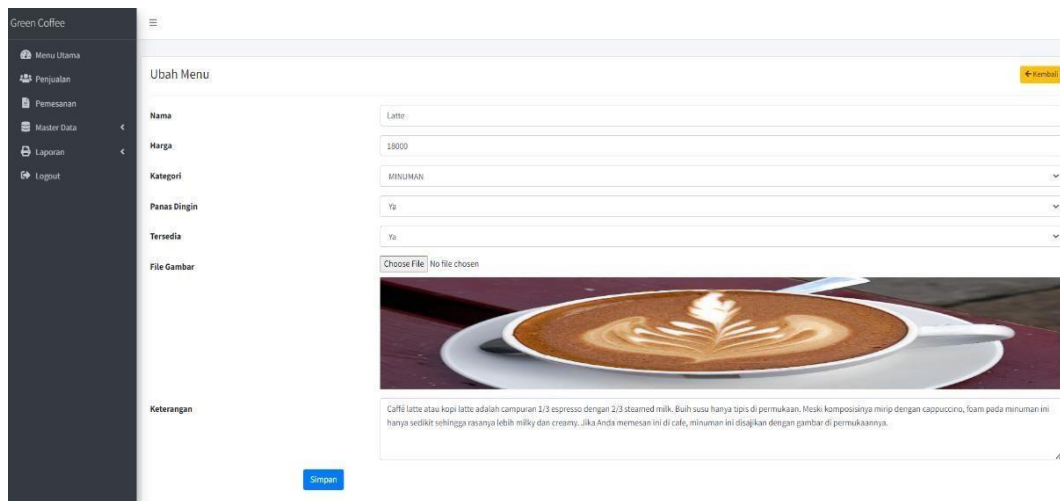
Green Coffee

Menu Utama
Penjualan
Pemesanan
Master Data
Laporan
Logout

Ubah Menu

← Kembali

Nama
Latte

Harga
18000

Kategori
MINUMAN

Panas Dingin
Ya

Tersedia
Ya

File Gambar
Choose File No file chosen

Keterangan
Caffè latte atau kopi latte adalah campuran 1/3 espresso dengan 2/3 steamed milk. Buih susu hanya tipis di permukaan. Meski komposisinya mirip dengan cappuccino, foam pada minuman ini hanya sedikit sehingga rasanya lebih milky dan creamy. Jika Anda memesan ini di cafe, minuman ini disajikan dengan gambar di permukaannya.

Simpan